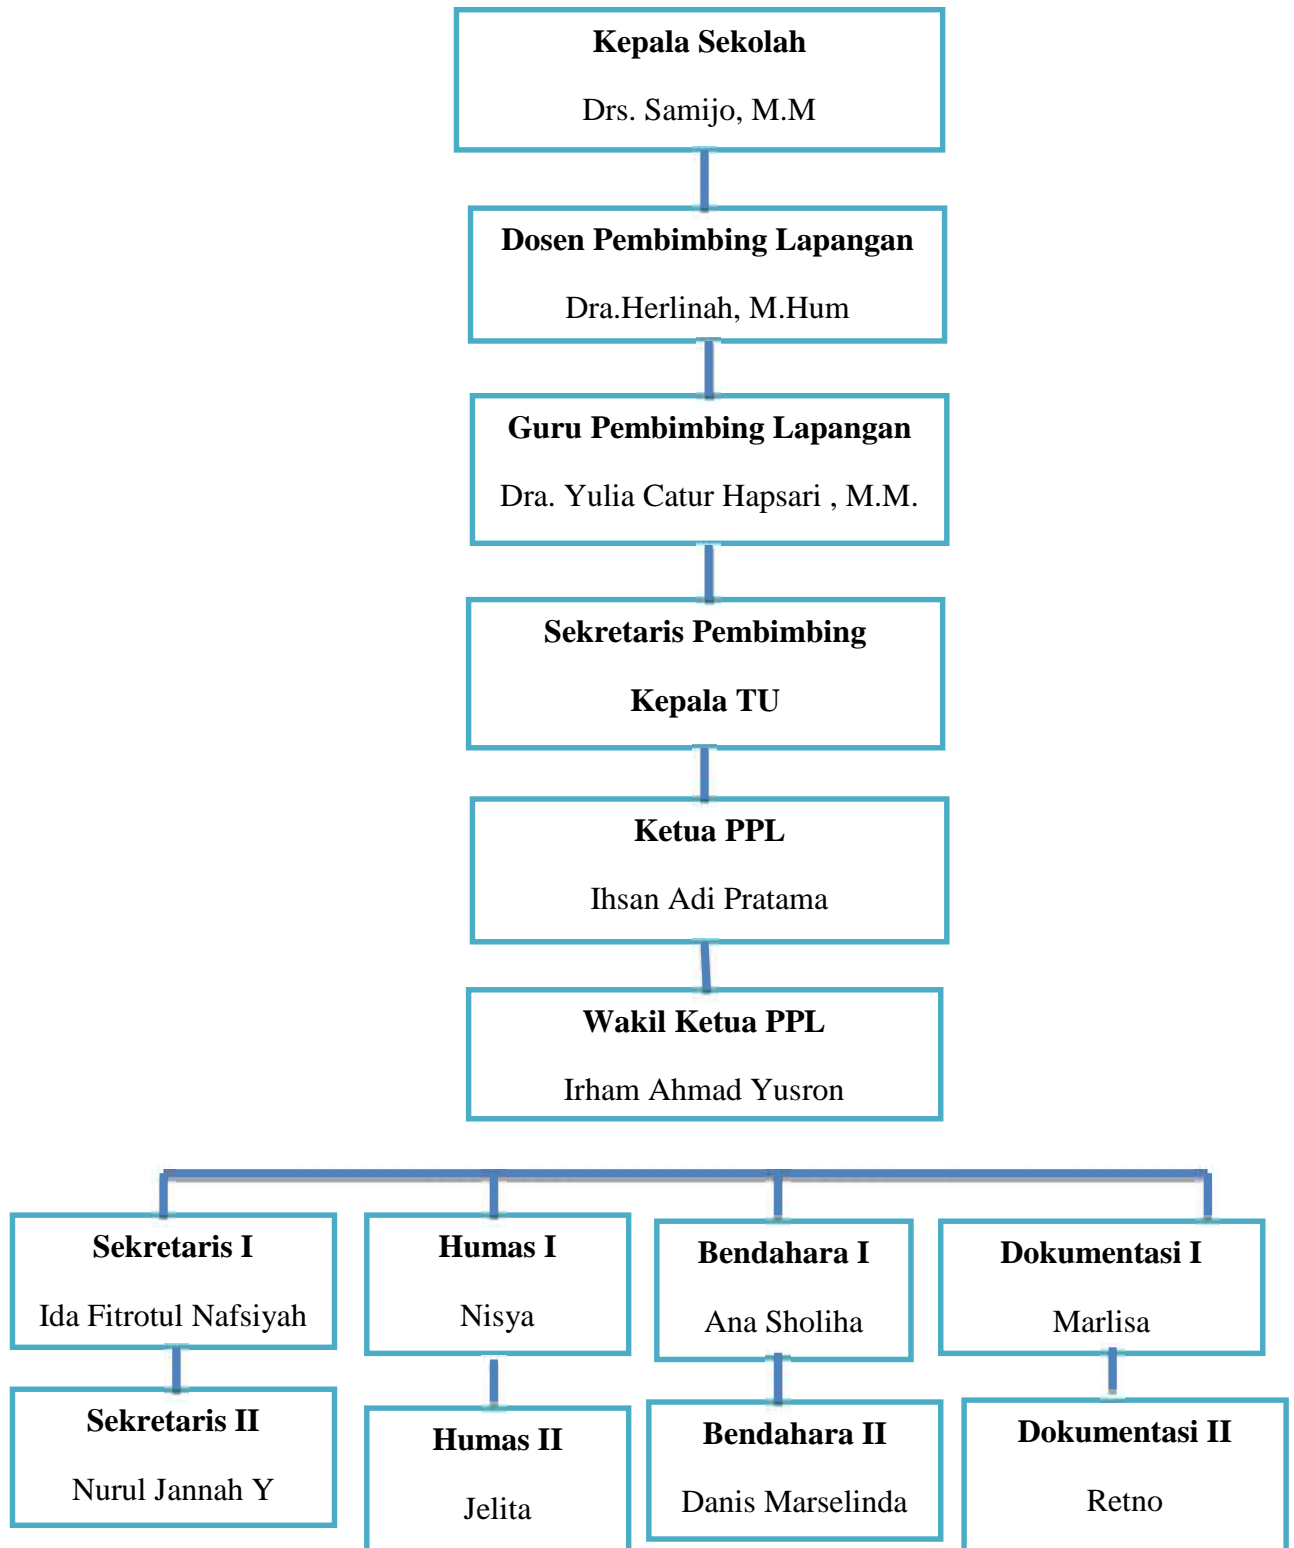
Kepala Sekolah

Drs. Samijo, M.M

Dosen Pembimbing Lapangan

Dra.Herlinah, M.Hum

Guru Pembimbing Lapangan

Dra. Yulia Catur Hapsari , M.M.

Sekretaris Pembimbing

Kepala TU

Ketua PPL

Ihsan Adi Pratama

Wakil Ketua PPL

Irham Ahmad Yusron

Sekretaris I

Ida Fitrotul Nafsiyah

Sekretaris II

Nurul Jannah Y

Humas I

Nisya

Humas II

Jelita

Bendahara I

Ana Sholiha

Bendahara II

Danis Marselinda

Dokumentasi I

Marlisa

Dokumentasi II

Retno